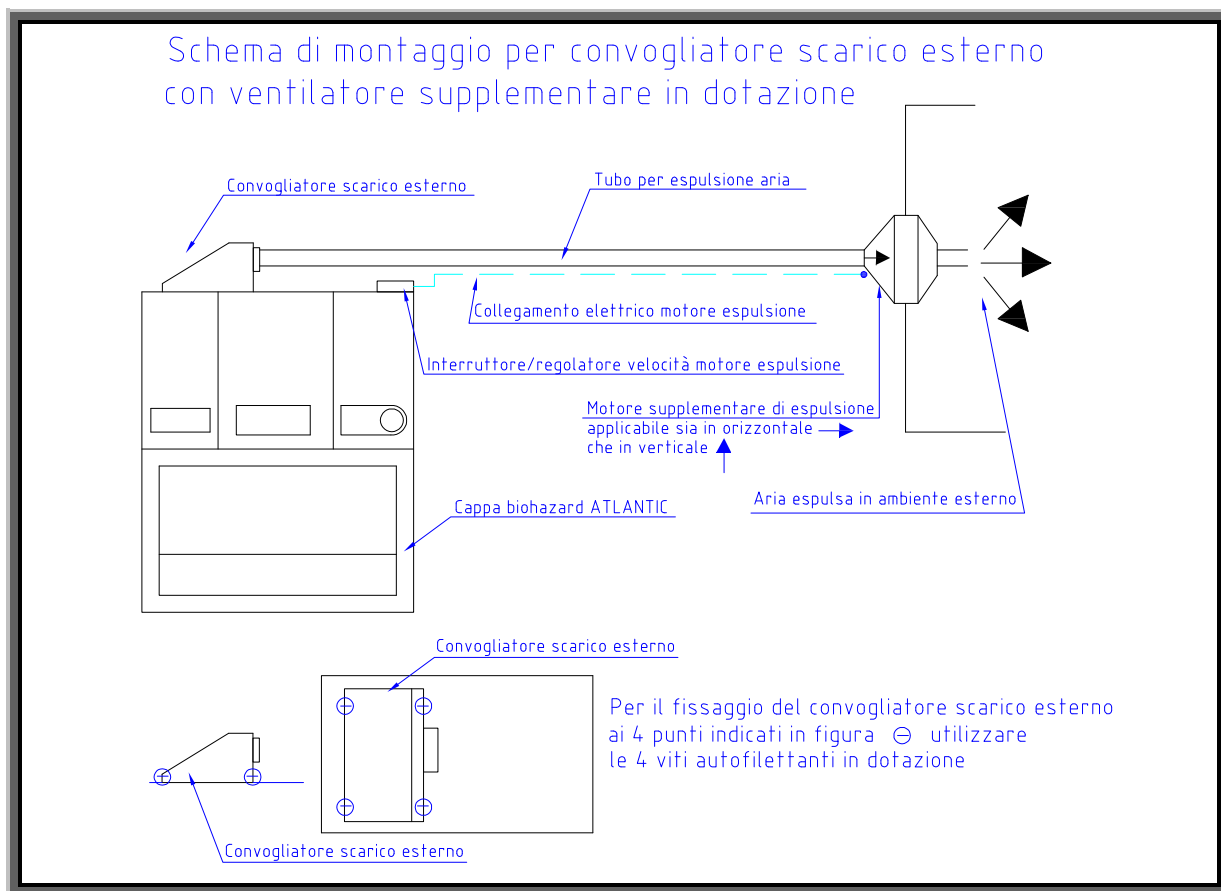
Schema di montaggio per convogliatore scarico esterno
con ventilatore supplementare in dotazione

Convogliatore scarico esterno

Tubo per espulsione aria

Collegamento elettrico motore espulsione

Interruttore/regolatore velocità motore espulsione

Motore supplementare di espulsione
applicabile sia in orizzontale
che in verticale

Aria espulsa in ambiente esterno

Cappa biohazard ATLANTIC

Convogliatore scarico esterno

Per il fissaggio del convogliatore scarico esterno
ai 4 punti indicati in figura ⊖ utilizzare
le 4 viti autofilettanti in dotazione

Convogliatore scarico esterno